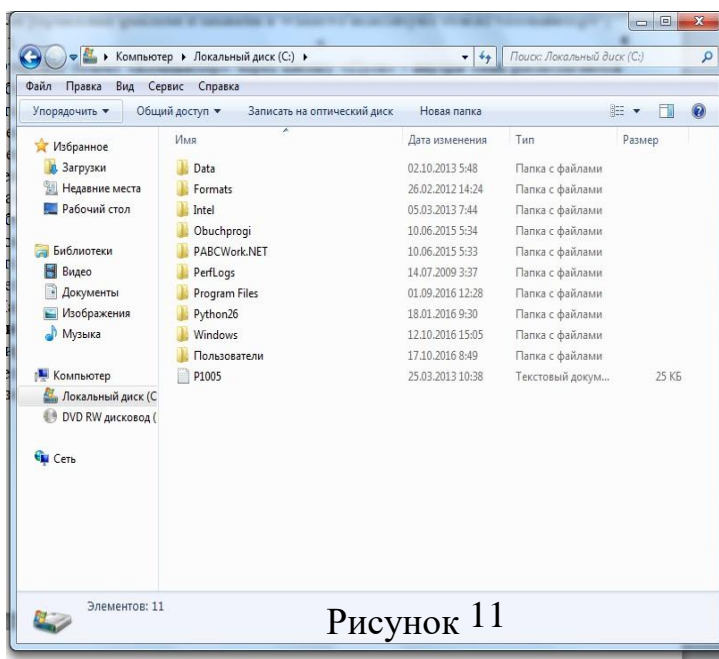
▸ Компьютер ▸ Локальный диск (C:) ▸

Поиск: Локальный диск (C:)

Файл Правка Вид Сервис Справка

Упорядочить ▾ Общий доступ ▾ Записать на оптический диск Новая папка

Избранное
Загрузки
Недавние места
Рабочий стол

Библиотеки
Видео
Документы
Изображения
Музыка

Компьютер
Локальный диск (C
DVD RW дисковод (

Сеть

| Имя | Дата изменения | Тип | Размер |
|---|---|---|---|
| Data | 02.10.2013 5:48 | Папка с файлами | |
| Formats | 26.02.2012 14:24 | Папка с файлами | |
| Intel | 05.03.2013 7:44 | Папка с файлами | |
| Obuchprogi | 10.06.2015 5:34 | Папка с файлами | |
| PABCWork.NET | 10.06.2015 5:33 | Папка с файлами | |
| PerfLogs | 14.07.2009 3:37 | Папка с файлами | |
| Program Files | 01.09.2016 12:28 | Папка с файлами | |
| Python26 | 18.01.2016 9:30 | Папка с файлами | |
| Windows | 12.10.2016 15:05 | Папка с файлами | |
| Пользователи | 17.10.2016 8:49 | Папка с файлами | |
| P1005 | 25.03.2013 10:38 | Текстовый докум... | 25 КБ |

Элементов: 11

Рисунок 11